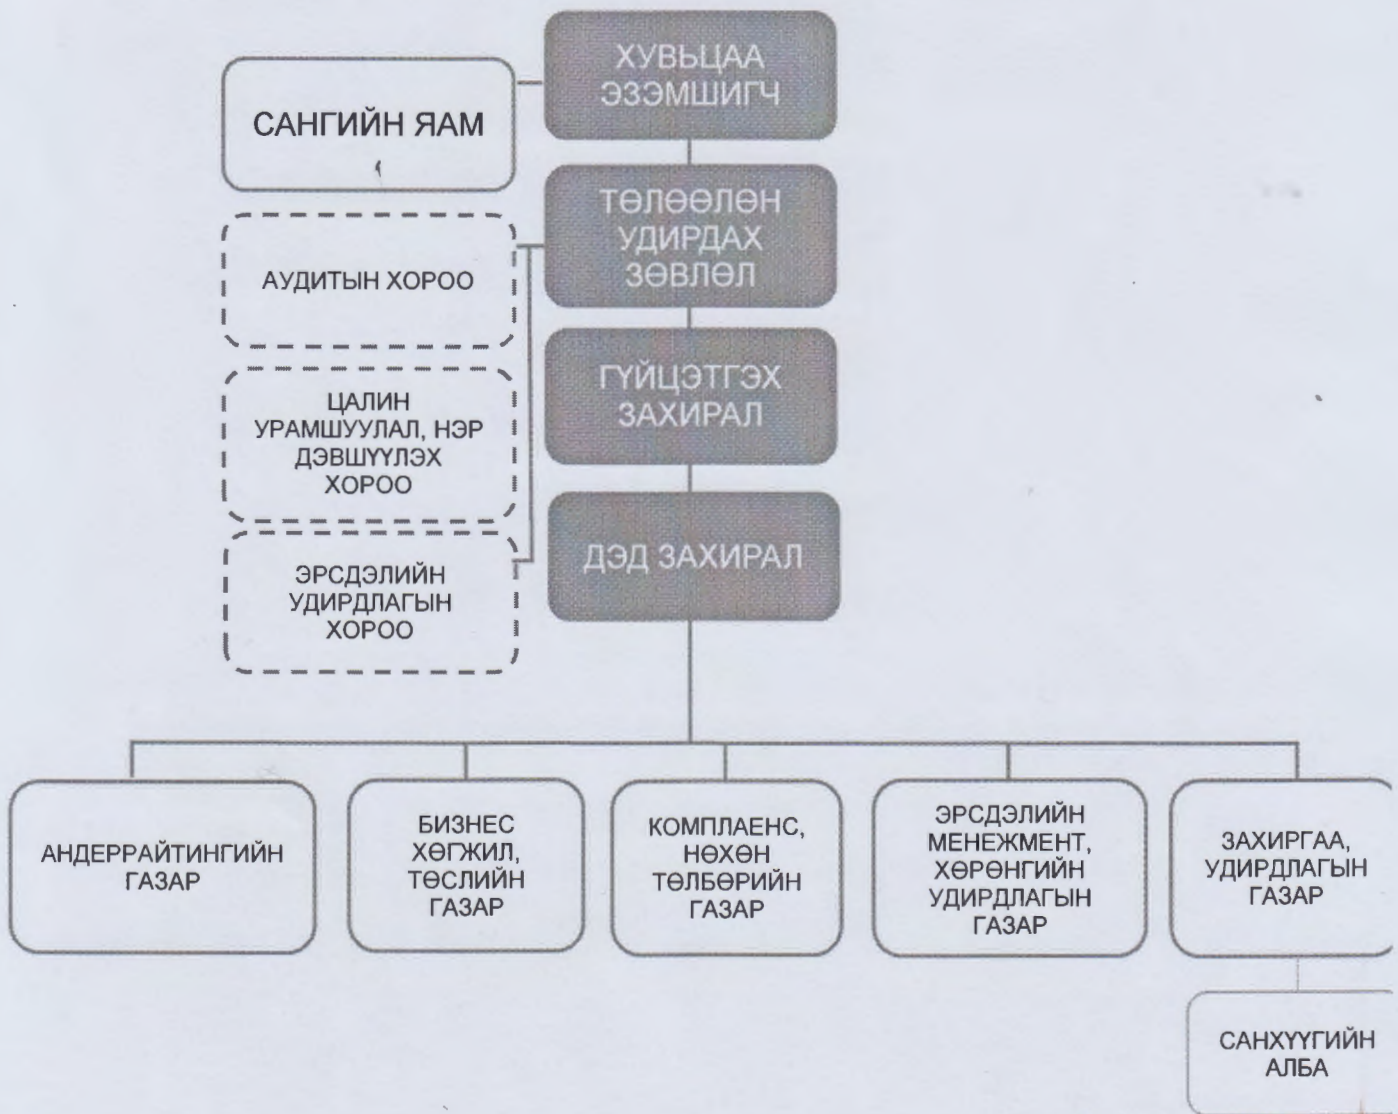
ХУВЬЦАА ЭЗЭМШИГЧ

САНГИЙН ЯАМ

ТӨЛӨӨЛӨН УДИРДАХ ЗӨВЛӨЛ

АУДИТЫН ХОРОО

ГҮЙЦЭТГЭХ ЗАХИРАЛ

ЦАЛИН УРАМШУУЛАЛ, НЭР ДЭВШҮҮЛЭХ ХОРОО

ДЭД ЗАХИРАЛ

ЭРСДЭЛИЙН УДИРДЛАГЫН ХОРОО

АНДЕРРАЙТИНГИЙН ГАЗАР

БИЗНЕС ХӨГЖИЛ, ТӨСЛИЙН ГАЗАР

КОМПЛАЕНС, НӨХӨН ТӨЛБӨРИЙН ГАЗАР

ЭРСДЭЛИЙН МЕНЕЖМЕНТ, ХӨРӨНГИЙН УДИРДЛАГЫН ГАЗАР

ЗАХИРГАА, УДИРДЛАГЫН ГАЗАР

САНХҮҮГИЙН АЛБА